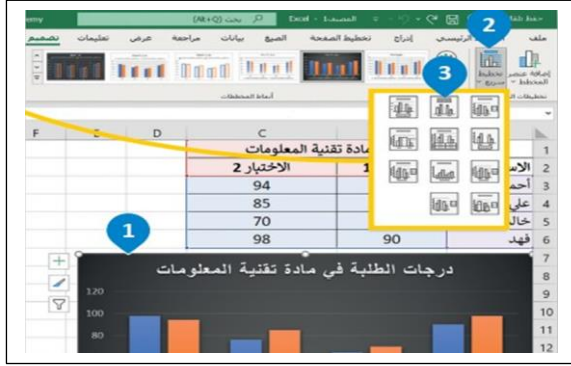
emy
بحث (Alt+Q)
Excel - المصنف1
حفظ تلقائي
ملف
الرئيسية
إدراج
تخطيط الصفحة
الصيغ
بيانات
مراجعة
عرض
تعليمات
تصميم
إضافة عنصر مخطط
تخطيط سريع
أنماط المخططات
2
3
F
E
D
C
1
مادة تقنية المعلومات
2
الاس
1
الاختبار 2
3
أحمد
94
4
علي
85
5
خالد
70
6
فهد
90
98
1
7
درجات الطلبة في مادة تقنية المعلومات
8
120
9
100
10
80
11
12